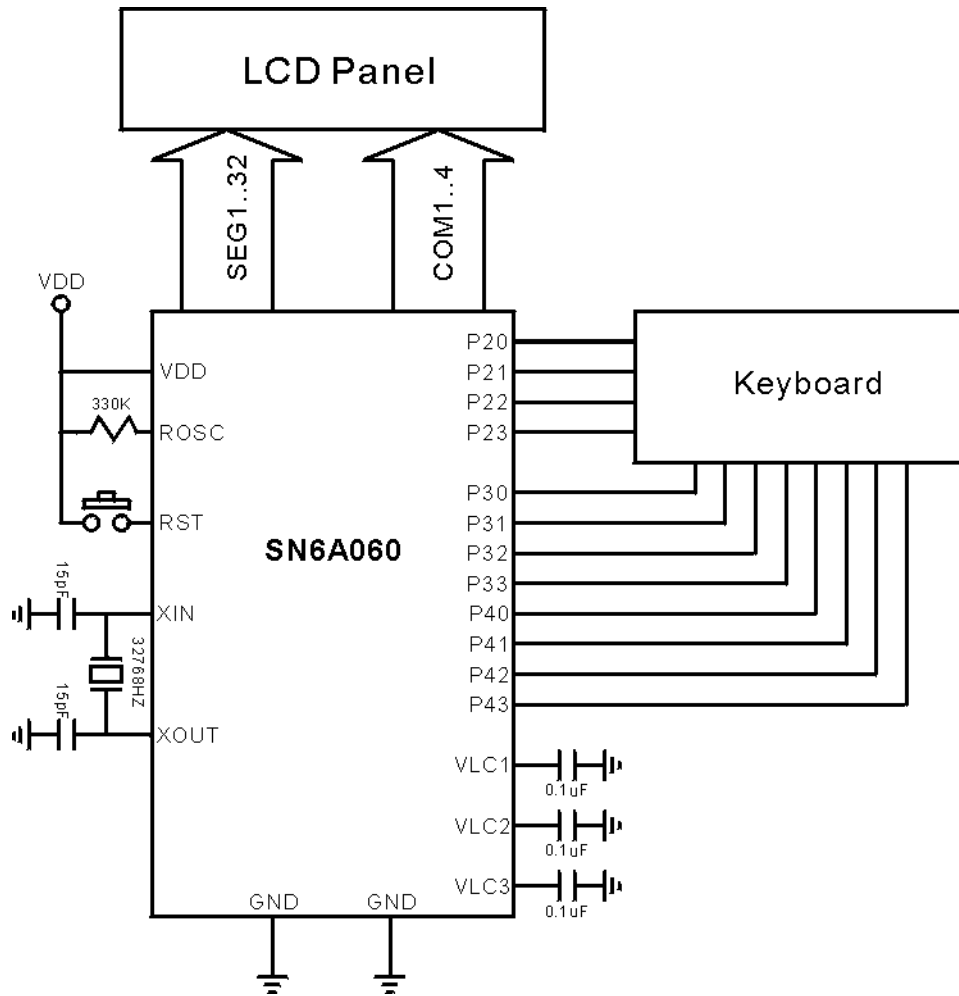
LCD Panel

SEG1..32

COM1..4

VDD

VDD

330K

ROSC

RST

SN6A060

15pF

XIN

32768HZ

15pF

XOUT

GND

GND

P20
P21
P22
P23

Keyboard

P30
P31
P32
P33
P40
P41
P42
P43

VLC1
0.1uF
VLC2
0.1uF
VLC3
0.1uF